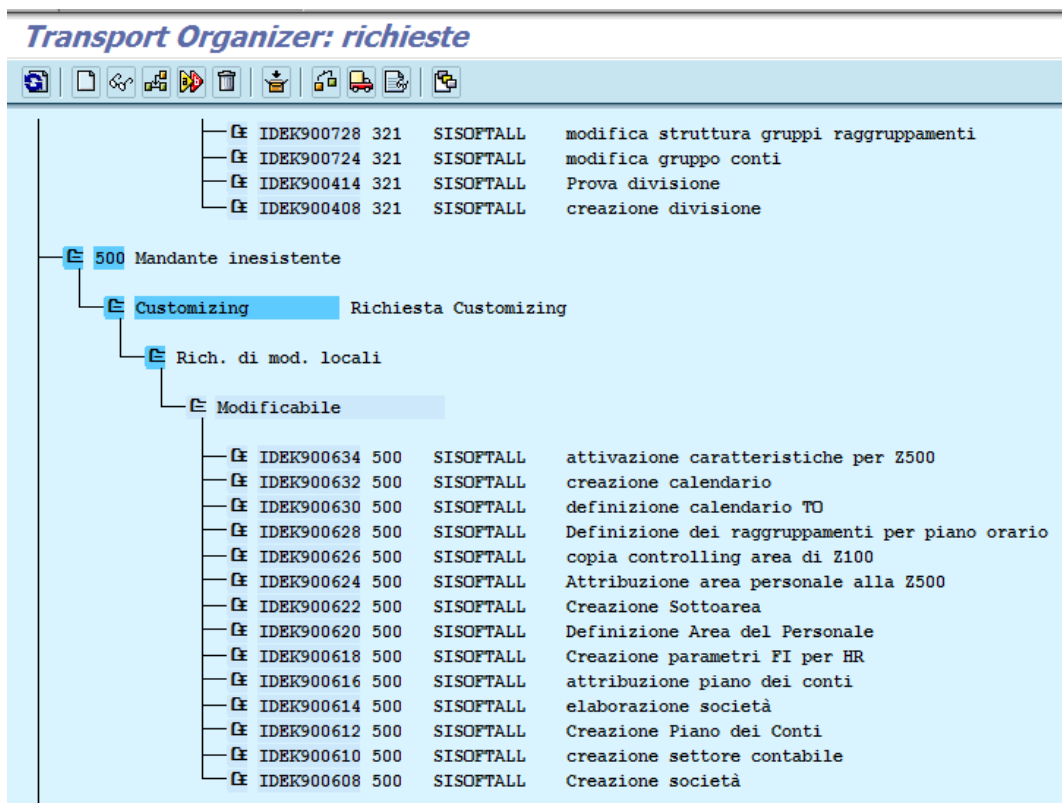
Transport Organizer: richieste

IDEK900728 321 SISOFTALL modifica struttura gruppi raggruppamenti
IDEK900724 321 SISOFTALL modifica gruppo conti
IDEK900414 321 SISOFTALL Prova divisione
IDEK900408 321 SISOFTALL creazione divisione

500 Mandante inesistente

Customizing Richiesta Customizing

Rich. di mod. locali

Modificabile

IDEK900634 500 SISOFTALL attivazione caratteristiche per Z500
IDEK900632 500 SISOFTALL creazione calendario
IDEK900630 500 SISOFTALL definizione calendario TO
IDEK900628 500 SISOFTALL Definizione dei raggruppamenti per piano orario
IDEK900626 500 SISOFTALL copia controlling area di Z100
IDEK900624 500 SISOFTALL Attribuzione area personale alla Z500
IDEK900622 500 SISOFTALL Creazione Sottoarea
IDEK900620 500 SISOFTALL Definizione Area del Personale
IDEK900618 500 SISOFTALL Creazione parametri FI per HR
IDEK900616 500 SISOFTALL attribuzione piano dei conti
IDEK900614 500 SISOFTALL elaborazione società
IDEK900612 500 SISOFTALL Creazione Piano dei Conti
IDEK900610 500 SISOFTALL creazione settore contabile
IDEK900608 500 SISOFTALL Creazione società